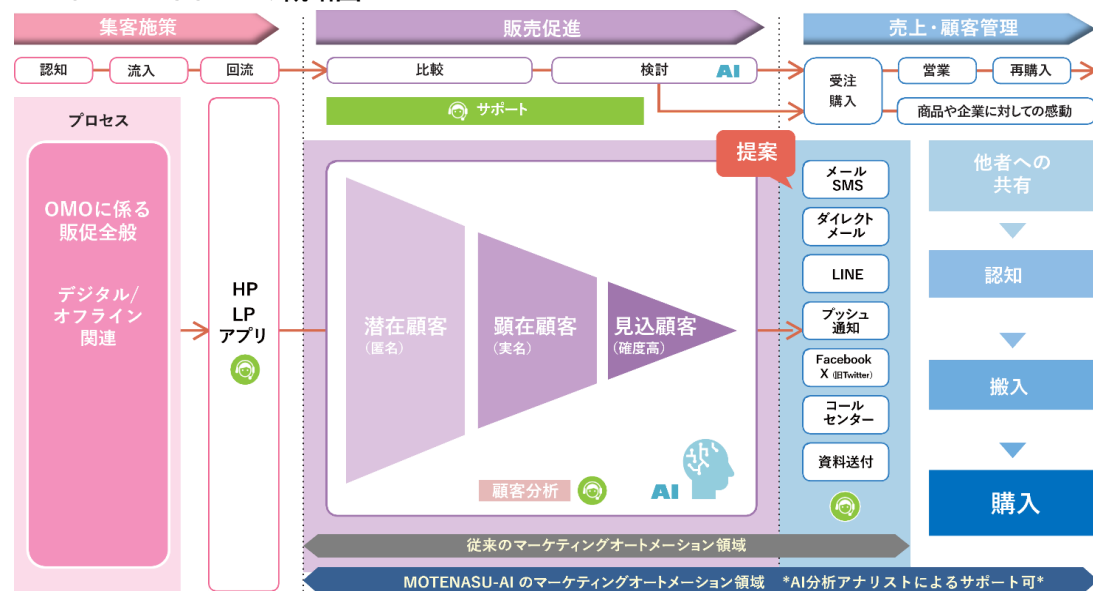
集客施策

販売促進

売上・顧客管理

認知

流入

回流

比較

検討 AI

受注
購入

営業

再購入

商品や企業に対しての感動

サポート

プロセス

OMOに係る販促全般

デジタル/オフライン関連

HP
LP
アプリ

提案

潜在顧客
（匿名）

顕在顧客
（実名）

見込顧客
（確度高）

顧客分析

AI

メール
SMS

ダイレクトメール

LINE

プッシュ通知

Facebook
X（旧Twitter）

コールセンター

資料送付

他者への共有

認知

搬入

購入

従来のマーケティングオートメーション領域

MOTENASU-AI のマーケティングオートメーション領域 *AI分析アナリストによるサポート可*